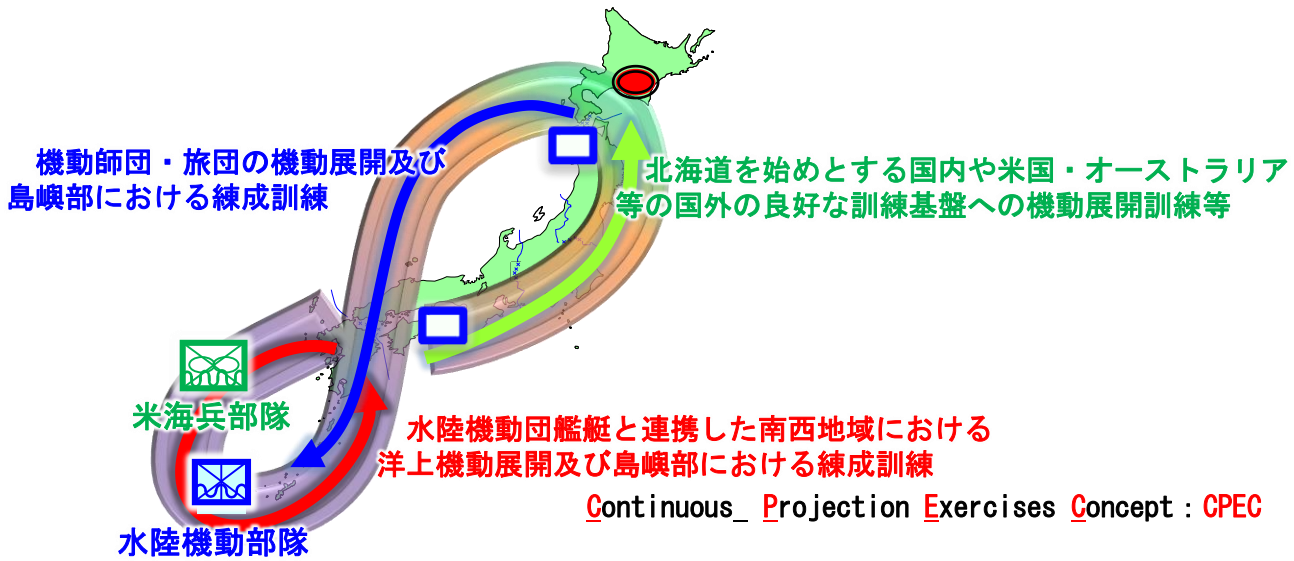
機動師団・旅団の機動展開及び島嶼部における練成訓練

北海道を始めとする国内や米国・オーストラリア等の国外の良好な訓練基盤への機動展開訓練等

米海兵部隊

水陸機動団艦艇と連携した南西地域における洋上機動展開及び島嶼部における練成訓練

水陸機動部隊

Continuous_ Projection Exercises Concept：CPEC